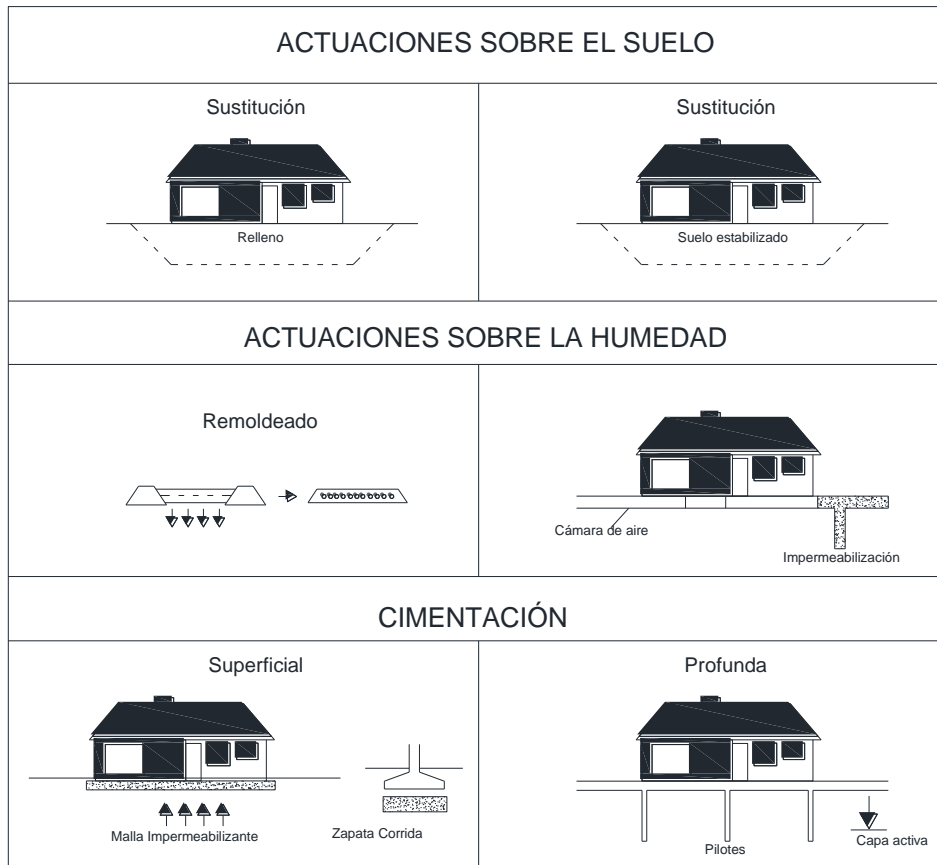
ACTUACIONES SOBRE EL SUELO

| Sustitución | Sustitución |
|---|---|
| Relleno | Suelo estabilizado |

ACTUACIONES SOBRE LA HUMEDAD

| Remoldeado | |
|---|---|
| | Cámara de aire |
| | Impermeabilización |

CIMENTACIÓN

| Superficial | Profunda |
|---|---|
| Malla Impermeabilizante | Pilotes |
| Zapata Corrida | Capa activa |